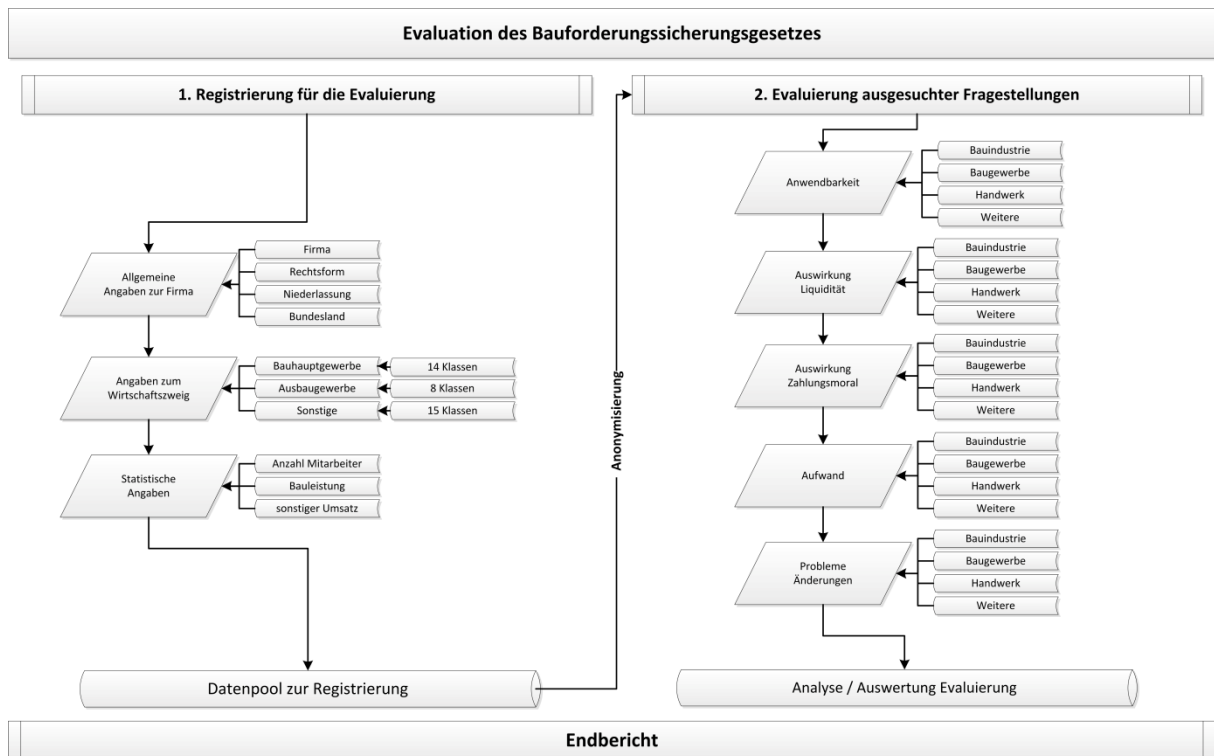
Evaluation des Bauforderungssicherungsgesetzes

1. Registrierung für die Evaluierung

Allgemeine Angaben zur Firma

Firma

Rechtsform

Niederlassung

Bundesland

Angaben zum Wirtschaftszweig

Bauhauptgewerbe

14 Klassen

Ausbaugewerbe

8 Klassen

Sonstige

15 Klassen

Statistische Angaben

Anzahl Mitarbeiter

Bauleistung

sonstiger Umsatz

Datenpool zur Registrierung

Anonymisierung

2. Evaluierung ausgesuchter Fragestellungen

Anwendbarkeit

Bauindustrie

Baugewerbe

Handwerk

Weitere

Auswirkung Liquidität

Bauindustrie

Baugewerbe

Handwerk

Weitere

Auswirkung Zahlungsmoral

Bauindustrie

Baugewerbe

Handwerk

Weitere

Aufwand

Bauindustrie

Baugewerbe

Handwerk

Weitere

Probleme Änderungen

Bauindustrie

Baugewerbe

Handwerk

Weitere

Analyse / Auswertung Evaluierung

Endbericht